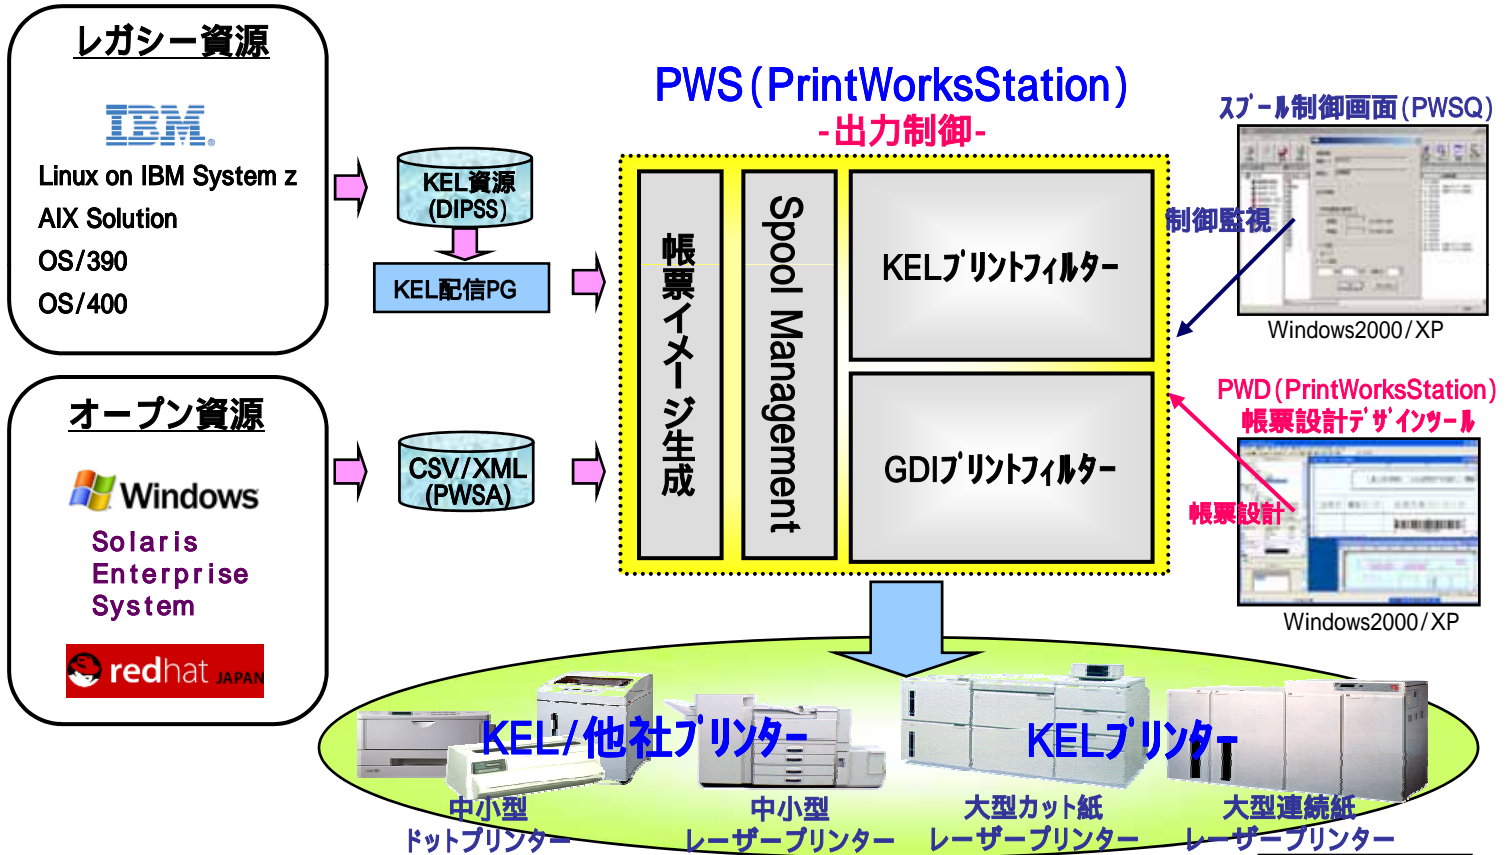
レガシー資源

IBM

Linux on IBM System z
AIX Solution
OS/390
OS/400

オープン資源

Windows

Solaris
Enterprise
System

redhat JAPAN

KEL資源
(DIPSS)

KEL配信PG

CSV/XML
(PWSA)

PWS（PrintWorksStation）
-出力制御-

帳票イメージ生成

Spool Management

KELﾌﾟﾘﾝﾄﾌｨﾙﾀｰ

GDIﾌﾟﾘﾝﾄﾌｨﾙﾀｰ

ｽﾌﾟｰﾙ制御画面（PWSQ）

制御監視

Windows2000/XP

PWD（PrintWorksStation）
帳票設計ﾃﾞｻﾞｲﾝﾂｰﾙ

帳票設計

Windows2000/XP

KEL/他社ﾌﾟﾘﾝﾀｰ

KELﾌﾟﾘﾝﾀｰ

中小型
ドットプリンター

中小型
レーザープリンター

大型カット紙
レーザープリンター

大型連続紙
レーザープリンター